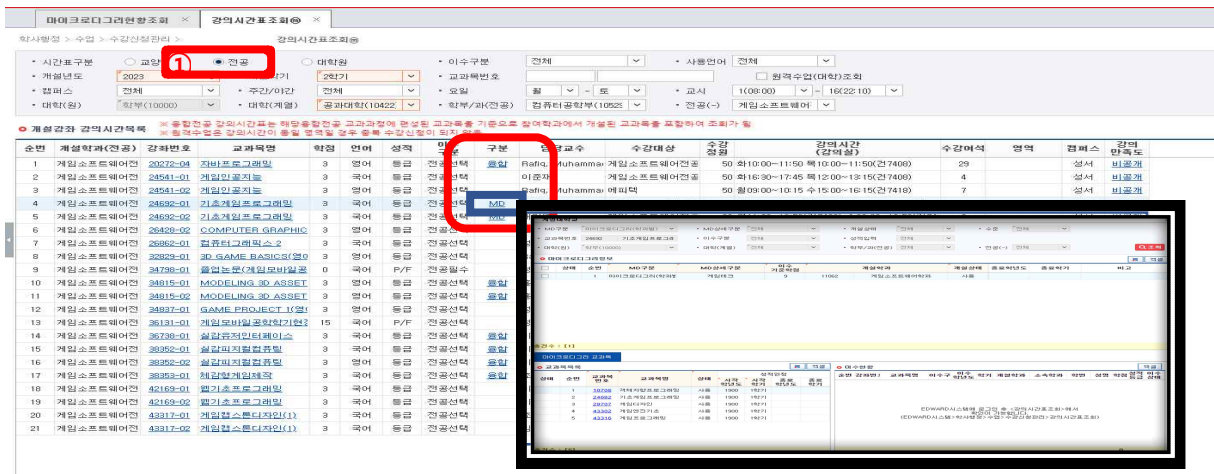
마이크로디그리현황조회 × 강의시간표조회 ×

학사행정 > 수업 > 수강신청관리 > 강의시간표조회

시간표구분 ○ 교양 ● 전공 ○ 대학원
① 
개설년도 2023 학기 2학기
캠퍼스 전체 주간/야간 전체
대학(원) 대학(10000) 대학(계열) 공과대학(10422)
이수구분 전체
교과목번호
요일 월 ~ 토
학부/과(전공) 컴퓨터공학부(10529)
사용언어 전체
원격수업(대학)조회
교시 1(08:00) ~ 16(22:10)
전공(-) 게임소프트웨어

개설강좌 강의시간표목록
※ 융합전공 강의시간표는 해당융합전공 교과과정에 편성된 교과목을 기준으로 참여학과에서 개설된 교과목을 포함하여 조회가 됨
※ 원격수업은 강의시간이 동일 명예일 경우 중복 수강신청이 되지 않음

| 순번 | 개설학과(전공) | 강좌번호 | 교과목명 | 학점 | 언어 | 성적 | 이수구분 | 구분 | 담당교수 | 수강대상 | 수강정원 | 강의시간(강의실) | 수강여석 | 영역 | 캠퍼스 | 강의만족도 |
|---|---|---|---|---|---|---|---|---|---|---|---|---|---|---|---|---|
| 1 | 게임소프트웨어전 | 20272-04 | 자바프로그래밍 | 3 | 영어 | 등급 | 전공선택 | 융합 | Rafiq, Muhamma | 게임소프트웨어전공 | 50 | 화10:00~11:50 목10:00~11:50(긴7408) | 29 | | 서서 | 비공개 |
| 2 | 게임소프트웨어전 | 24541-01 | 게임인공지능 | 3 | 국어 | 등급 | 전공선택 | | 이준재 | 게임소프트웨어전공 | 50 | 화16:30~17:45 목12:00~13:15(긴7408) | 4 | | 서서 | 비공개 |
| 3 | 게임소프트웨어전 | 24541-02 | 게임인공지능 | 3 | 영어 | 등급 | 전공선택 | | Rafiq, Muhamma | 에피텍 | 50 | 월09:00~10:15 수15:00~16:15(긴7418) | 7 | | 서서 | 비공개 |
| 4 | 게임소프트웨어전 | 24692-01 | 기초게임프로그래밍 | 3 | 국어 | 등급 | 전공선택 | MD | | | | | | | | |
| 5 | 게임소프트웨어전 | 24692-02 | 기초게임프로그래밍 | 3 | 국어 | 등급 | 전공선택 | MD | | | | | | | | |
| 6 | 게임소프트웨어전 | 26428-02 | COMPUTER GRAPHIC | 3 | 영어 | 등급 | 전공선택 | | | | | | | | | |
| 7 | 게임소프트웨어전 | 26862-01 | 컴퓨터그래픽스 2 | 3 | 국어 | 등급 | 전공선택 | | | | | | | | | |
| 8 | 게임소프트웨어전 | 32829-01 | 3D GAME BASICS(영 | 3 | 영어 | 등급 | 전공선택 | | | | | | | | | |
| 9 | 게임소프트웨어전 | 34798-01 | 졸업논문(게임모바일 | 0 | 국어 | P/F | 전공필수 | | | | | | | | | |
| 10 | 게임소프트웨어전 | 34815-01 | MODELING 3D ASSET | 3 | 영어 | 등급 | 전공선택 | 융합 | | | | | | | | |
| 11 | 게임소프트웨어전 | 34815-02 | MODELING 3D ASSET | 3 | 영어 | 등급 | 전공선택 | 융합 | | | | | | | | |
| 12 | 게임소프트웨어전 | 34837-01 | GAME PROJECT 1(영 | 3 | 영어 | 등급 | 전공선택 | | | | | | | | | |
| 13 | 게임소프트웨어전 | 36131-01 | 게임모바일공학현기현 | 15 | 국어 | P/F | 전공선택 | | | | | | | | | |
| 14 | 게임소프트웨어전 | 36736-01 | 실감유저인터페이스 | 3 | 국어 | 등급 | 전공선택 | 융합 | | | | | | | | |
| 15 | 게임소프트웨어전 | 38352-01 | 실감피지컬컴퓨팅 | 3 | 국어 | 등급 | 전공선택 | 융합 | | | | | | | | |
| 16 | 게임소프트웨어전 | 38352-02 | 실감피지컬컴퓨팅 | 3 | 국어 | 등급 | 전공선택 | 융합 | | | | | | | | |
| 17 | 게임소프트웨어전 | 38353-01 | 체감형게임제작 | 3 | 국어 | 등급 | 전공선택 | 융합 | | | | | | | | |
| 18 | 게임소프트웨어전 | 42169-01 | 웹기초프로그래밍 | 3 | 국어 | 등급 | 전공선택 | | | | | | | | | |
| 19 | 게임소프트웨어전 | 42169-02 | 웹기초프로그래밍 | 3 | 국어 | 등급 | 전공선택 | | | | | | | | | |
| 20 | 게임소프트웨어전 | 43317-01 | 게임앱스토디자인(1) | 3 | 국어 | 등급 | 전공선택 | | | | | | | | | |
| 21 | 게임소프트웨어전 | 43317-02 | 게임앱스토디자인(1) | 3 | 국어 | 등급 | 전공선택 | | | | | | | | | |

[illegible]
마이크로디그리 교과목
EDWARD시스템에 로그인 후 <강의시간표조회>에서 확인이 가능합니다.
(EDWARD시스템>학사행정>수업>수강신청관리>강의시간표조회)